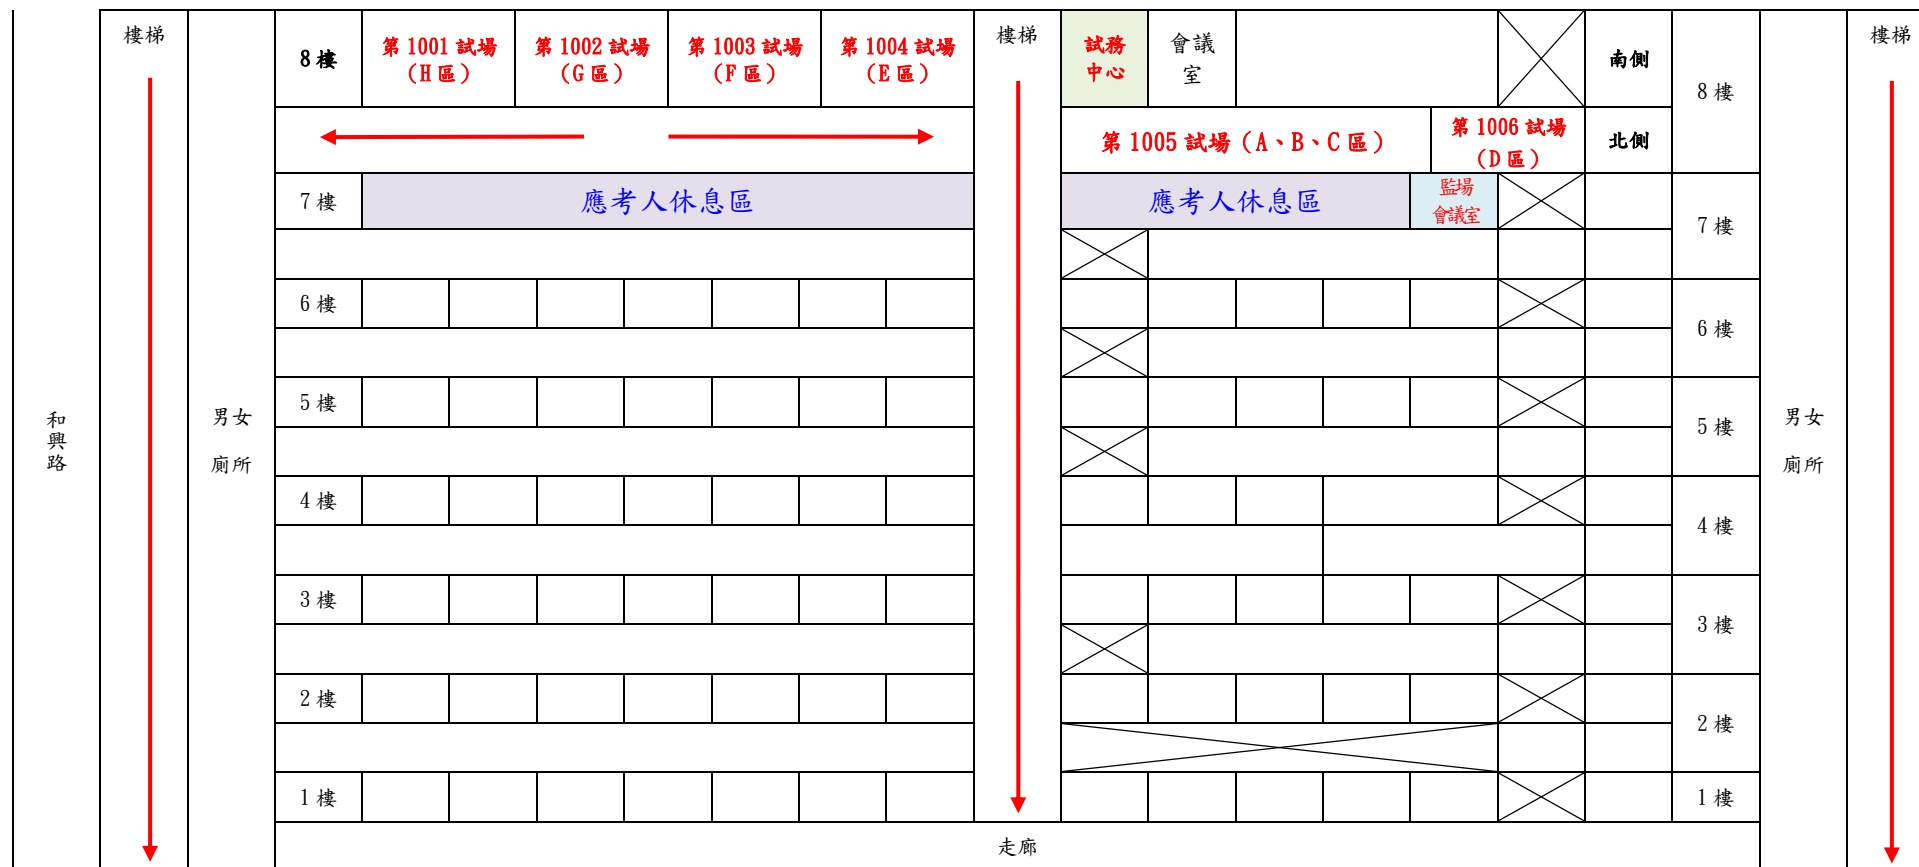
和興路

樓梯

男女廁所

| 8 樓 | 第 1001 試場（H 區） | 第 1002 試場（G 區） | 第 1003 試場（F 區） | 第 1004 試場（E 區） |
|---|---|---|---|---|

| 7 樓 | 應考人休息區 |
|---|---|
| 6 樓 | |
| 5 樓 | |
| 4 樓 | |
| 3 樓 | |
| 2 樓 | |
| 1 樓 | |

樓梯

| 試務中心 | 會議室 | | 南側 |
|---|---|---|---|
| 第 1005 試場（A、B、C 區） | | 第 1006 試場（D 區） | 北側 |
| 應考人休息區 | | 監場會議室 | |

8 樓
7 樓
6 樓
5 樓
4 樓
3 樓
2 樓
1 樓

男女廁所

樓梯

走廊